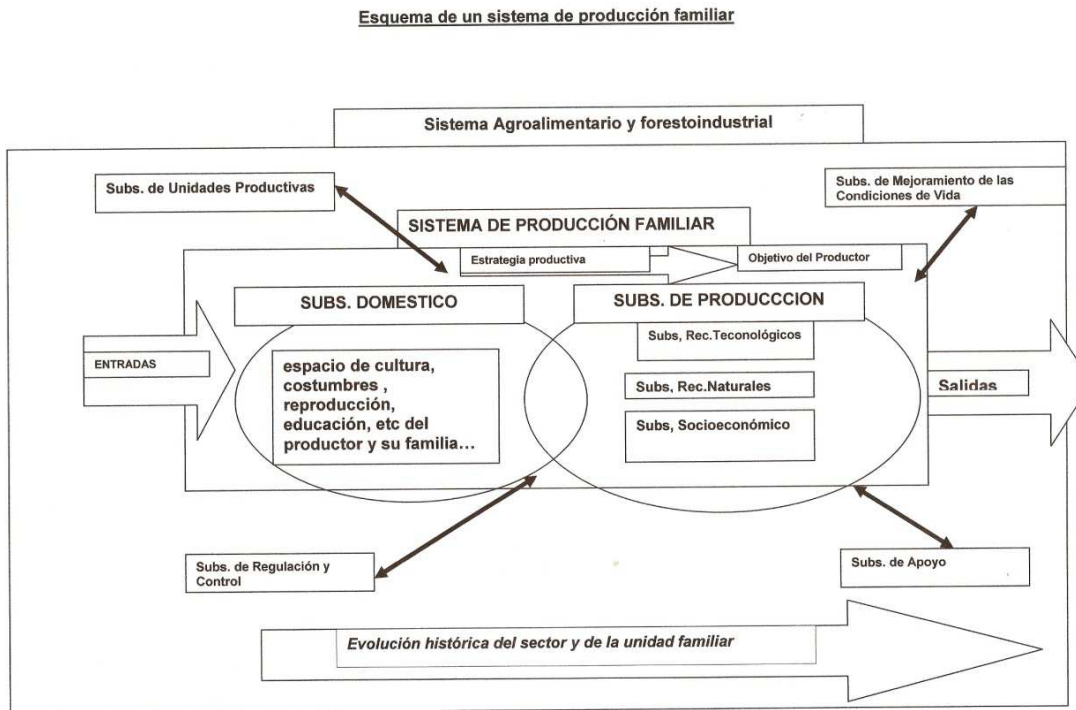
Esquema de un sistema de producción familiar

Sistema Agroalimentario y forestoindustrial

Subs. de Unidades Productivas

Subs. de Mejoramiento de las Condiciones de Vida

SISTEMA DE PRODUCCIÓN FAMILIAR

Estrategia productiva

Objetivo del Productor

SUBS. DOMESTICO

SUBS. DE PRODUCCCION

ENTRADAS

espacio de cultura, costumbres , reproducción, educación, etc del productor y su familia…

Subs, Rec.Teconológicos

Subs, Rec.Naturales

Subs, Socioeconómico

Salidas

Subs. de Regulación y Control

Subs. de Apoyo

Evolución histórica del sector y de la unidad familiar